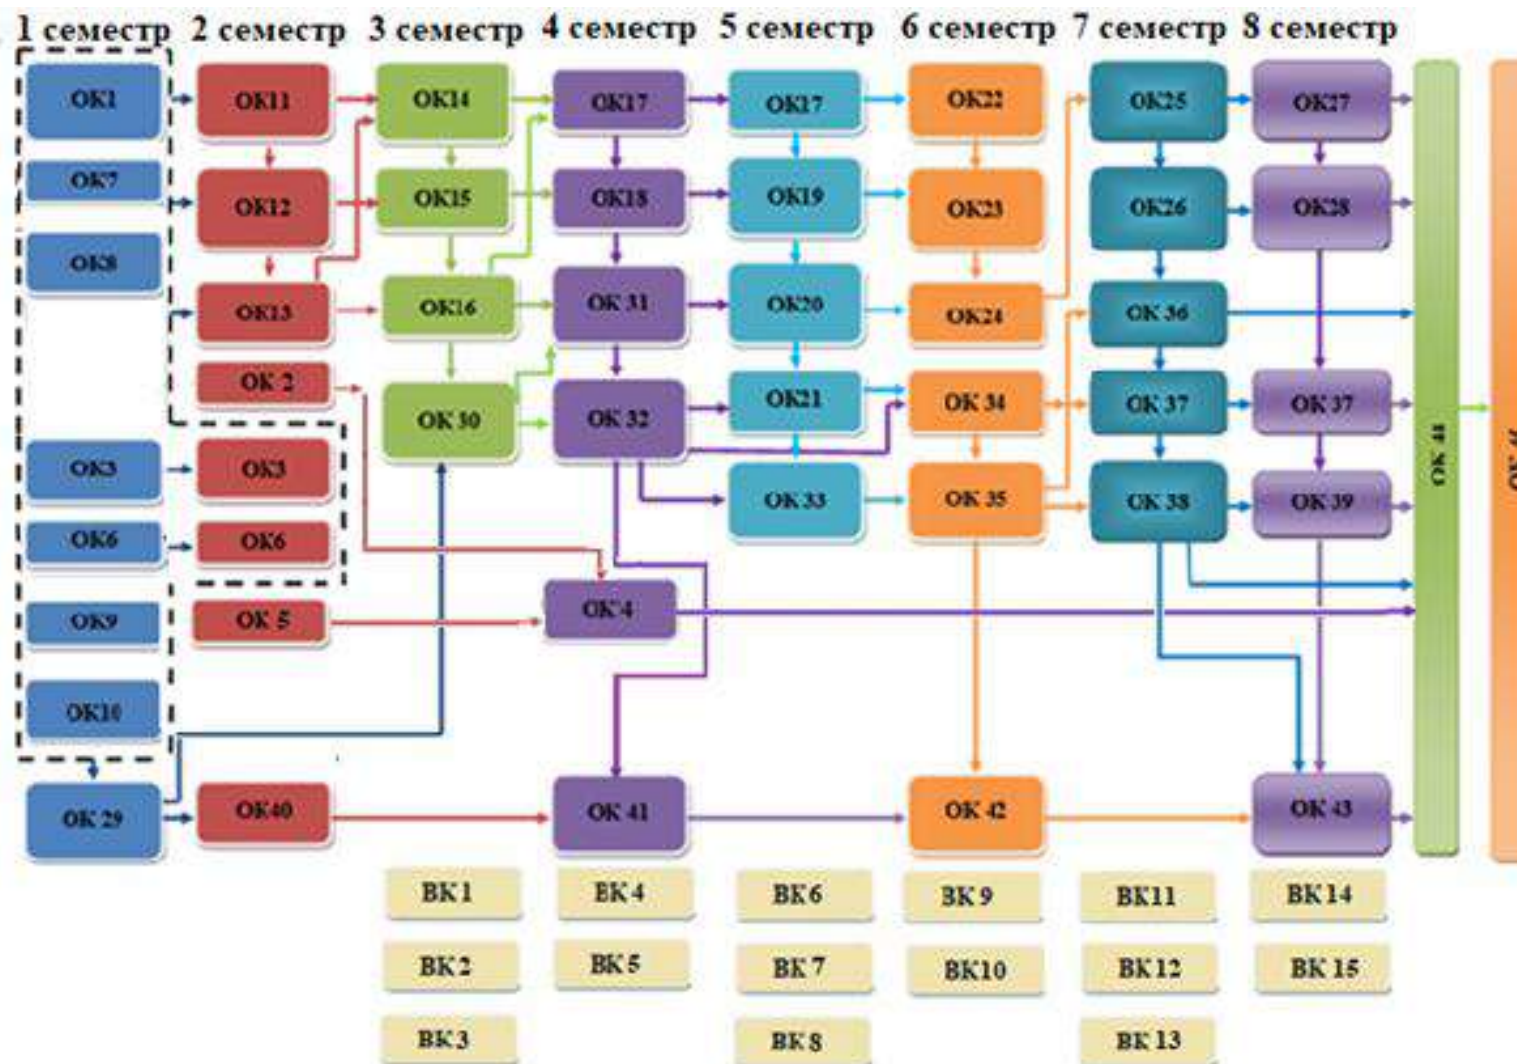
1 семестр 2 семестр 3 семестр 4 семестр 5 семестр 6 семестр 7 семестр 8 семестр

ОК1
ОК7
ОК8
ОК3
ОК6
ОК9
ОК10
ОК 29

ОК11
ОК12
ОК13
ОК 2
ОК3
ОК6
ОК 5
ОК40

ОК14
ОК15
ОК16
ОК 30

ОК17
ОК18
ОК 31
ОК 32
ОК 4
ОК 41

ОК17
ОК19
ОК20
ОК21
ОК 33

ОК22
ОК23
ОК24
ОК 34
ОК 35
ОК 42

ОК25
ОК26
ОК 36
ОК 37
ОК 38

ОК27
ОК28
ОК 37
ОК 39
ОК 43

ОК 44

ОК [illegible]

ВК1
ВК2
ВК3
ВК 4
ВК 5
ВК6
ВК 7
ВК 8
ВК 9
ВК10
ВК11
ВК12
ВК 13
ВК14
ВК 15